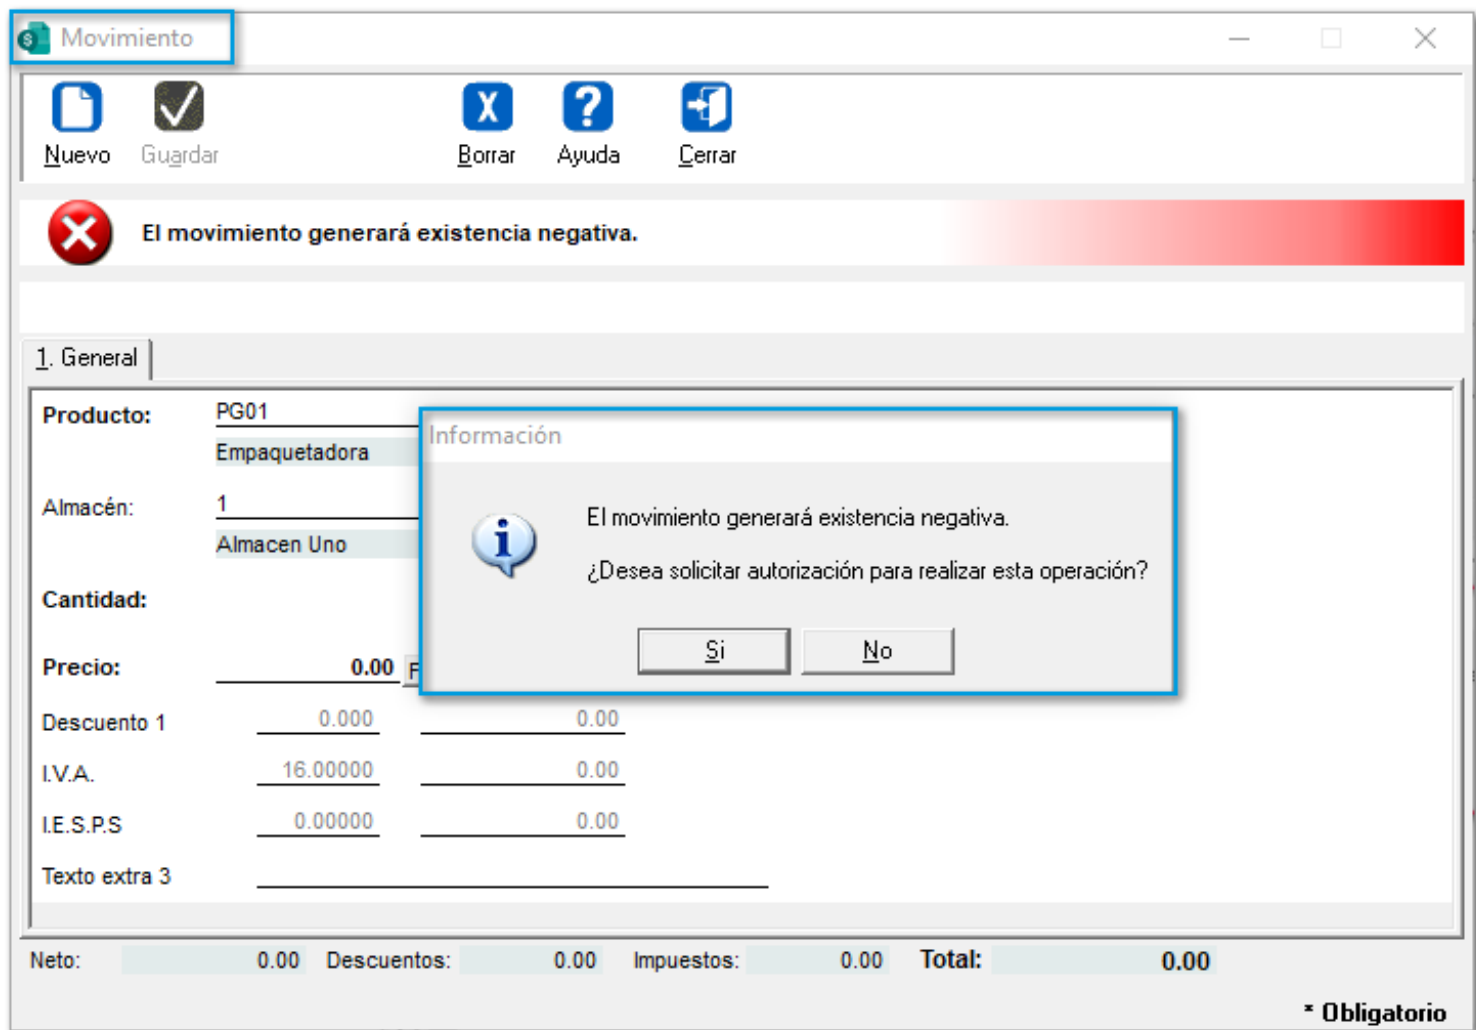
Movimiento

Nuevo Guardar Borrar Ayuda Cerrar

El movimiento generará existencia negativa.

1. General

Producto: PG01
Empaquetadora

Almacén: 1
Almacen Uno

Cantidad:

Precio: 0.00 F

Descuento 1 0.000 0.00

I.V.A. 16.00000 0.00

I.E.S.P.S 0.00000 0.00

Texto extra 3

Información

El movimiento generará existencia negativa.

¿Desea solicitar autorización para realizar esta operación?

Si No

Neto: 0.00 Descuentos: 0.00 Impuestos: 0.00 Total: 0.00

* Obligatorio